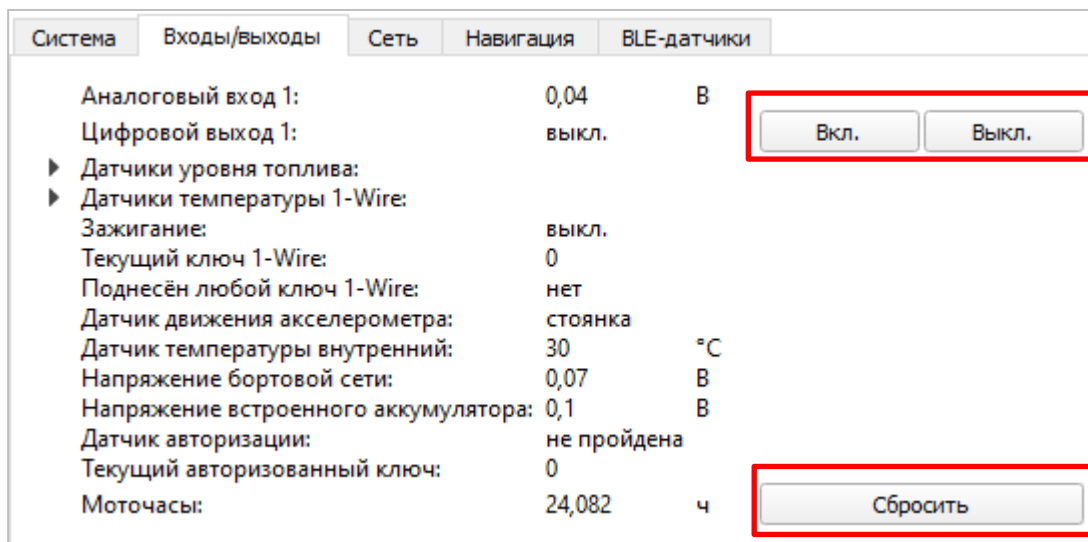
Система | Входы/выходы | Сеть | Навигация | BLE-датчики

| | | | |
|---|---|---|---|
| Аналоговый вход 1: | 0,04 | В | |
| Цифровой выход 1: | выкл. | | Вкл. Выкл. |
| Датчики уровня топлива: | | | |
| Датчики температуры 1-Wire: | | | |
| Зажигание: | выкл. | | |
| Текущий ключ 1-Wire: | 0 | | |
| Поднесён любой ключ 1-Wire: | нет | | |
| Датчик движения акселерометра: | стоянка | | |
| Датчик температуры внутренний: | 30 | °C | |
| Напряжение бортовой сети: | 0,07 | В | |
| Напряжение встроенного аккумулятора: | 0,1 | В | |
| Датчик авторизации: | не пройдена | | |
| Текущий авторизованный ключ: | 0 | | |
| Моточасы: | 24,082 | ч | Сбросить |